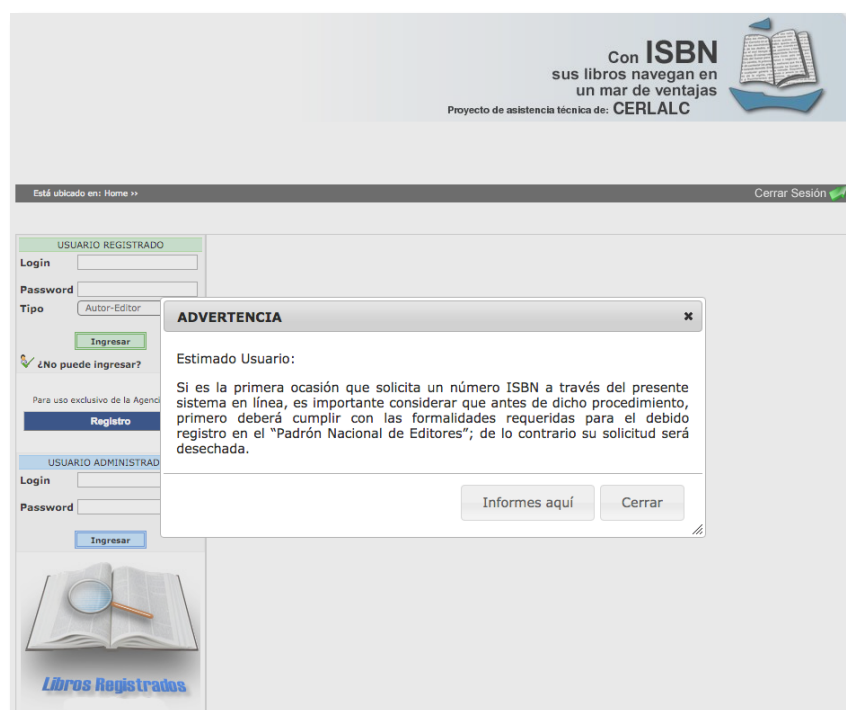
Con ISBN
sus libros navegan en
un mar de ventajas
Proyecto de asistencia técnica de: CERLALC

Está ubicado en: Home ››

Cerrar Sesión

USUARIO REGISTRADO
Login
Password
Tipo Autor-Editor
Ingresar
¿No puede ingresar?
Para uso exclusivo de la Agenci
Registro

USUARIO ADMINISTRAD
Login
Password
Ingresar

Libros Registrados

ADVERTENCIA ×

Estimado Usuario:

Si es la primera ocasión que solicita un número ISBN a través del presente sistema en línea, es importante considerar que antes de dicho procedimiento, primero deberá cumplir con las formalidades requeridas para el debido registro en el "Padrón Nacional de Editores"; de lo contrario su solicitud será desechada.

Informes aquí
Cerrar